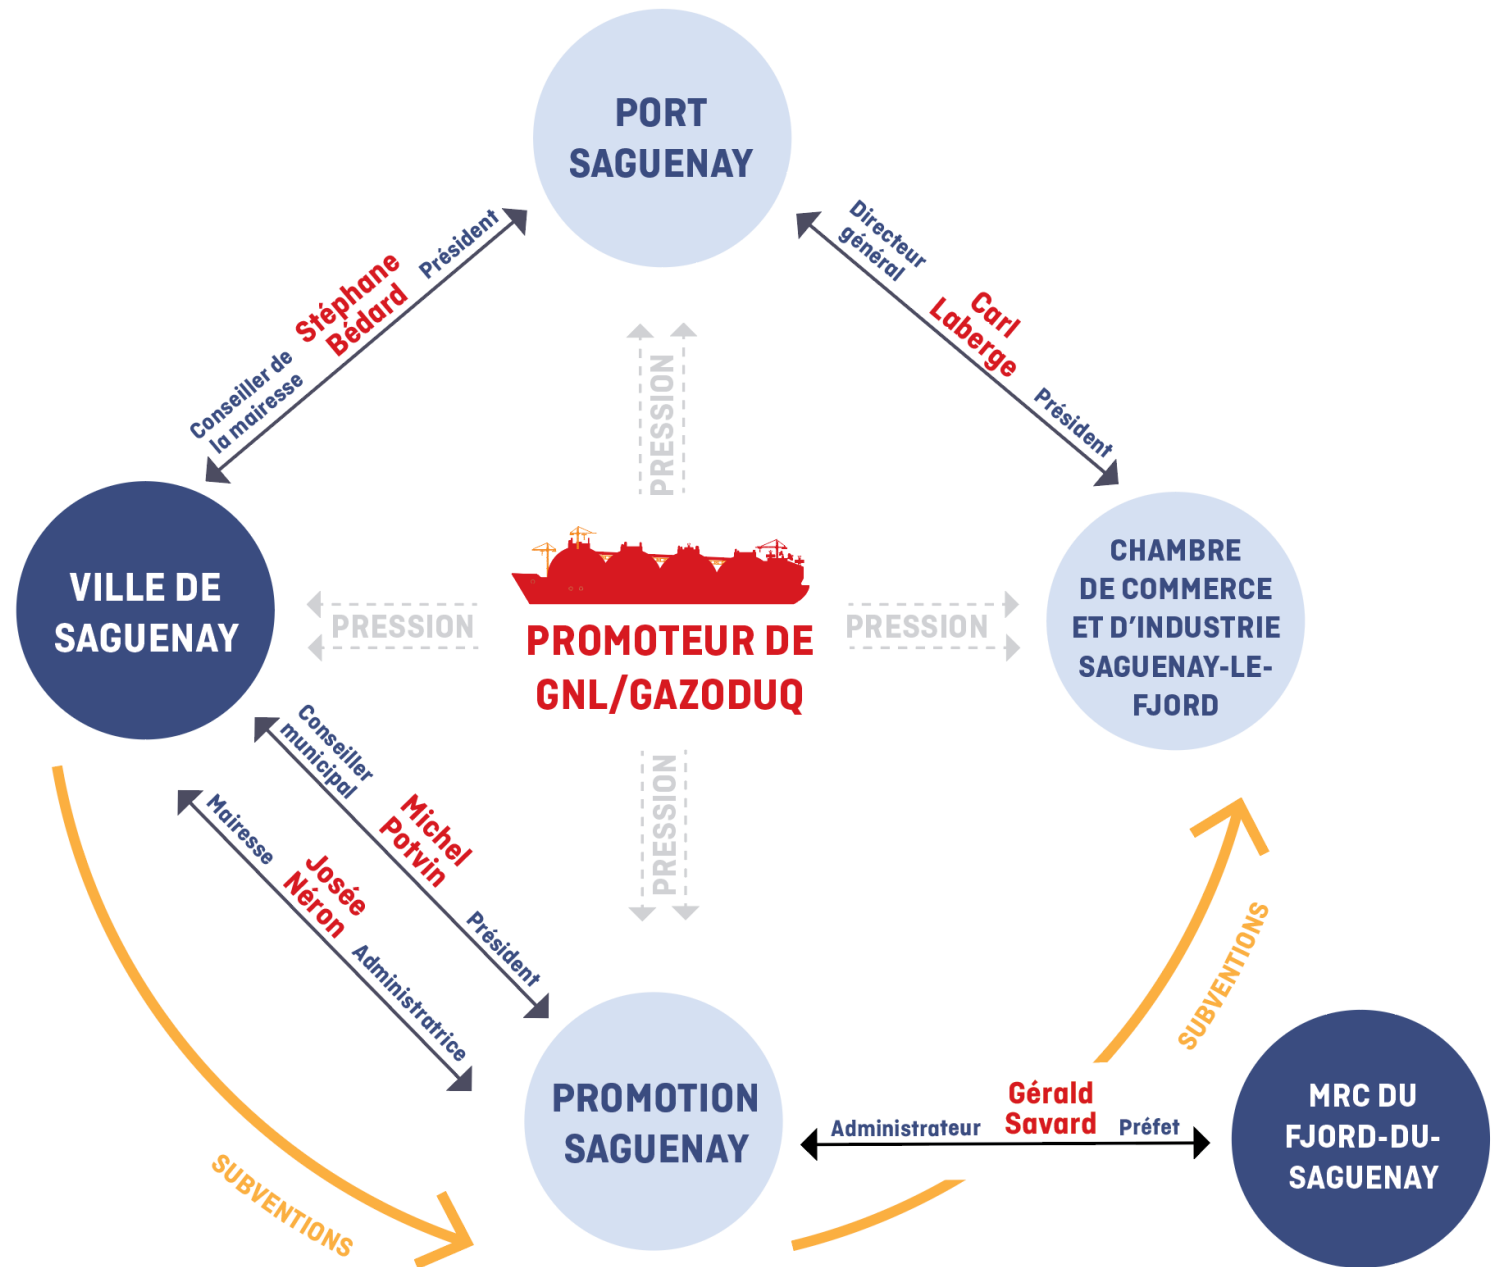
PORT SAGUENAY

Conseiller de la mairesse
Stéphane Bédard
Président

Directeur général
Carl Laberge
Président

PRESSION

VILLE DE SAGUENAY

PRESSION

PROMOTEUR DE GNL/GAZODUQ

PRESSION

CHAMBRE DE COMMERCE ET D'INDUSTRIE SAGUENAY-LE-FJORD

Conseiller municipal
Michel Potvin
Président

Mairesse
Josée Néron
Administratrice

PRESSION

SUBVENTIONS

PROMOTION SAGUENAY

Administrateur
Gérald Savard
Préfet

SUBVENTIONS

MRC DU FJORD-DU-SAGUENAY